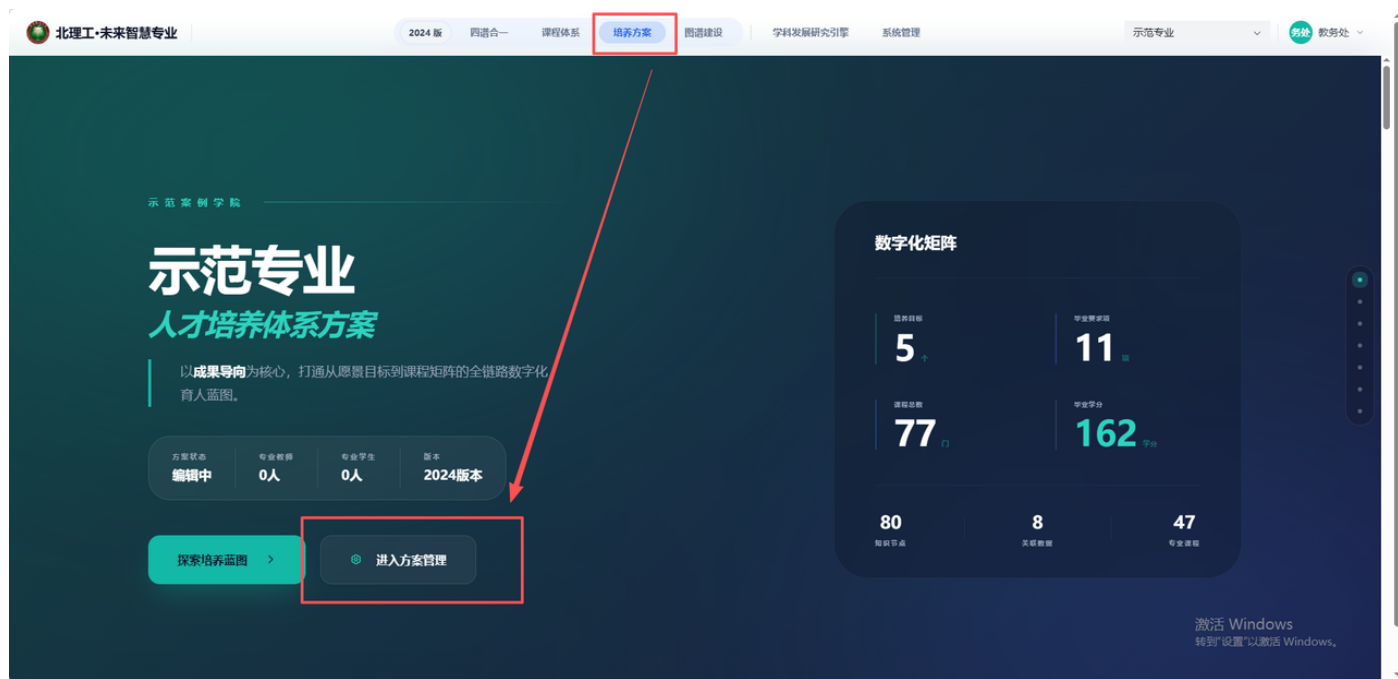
北理工·未来智慧专业

2024 版 四谱合一 课程体系 培养方案 图谱建设 学科发展研究引擎 系统管理

示范专业

务处 教务处

示范案例学院

示范专业

人才培养体系方案

以成果导向为核心，打通从愿景目标到课程矩阵的全链路数字化育人蓝图。

| 方案状态 | 专业教师 | 专业学生 | 版本 |
|---|---|---|---|
| 编辑中 | 0人 | 0人 | 2024版本 |

探索培养蓝图 >

进入方案管理

数字化矩阵

培养目标
5 个

毕业要求项
11 项

课程总数
77 门

毕业学分
162 学分

80
知识节点

8
关联数据

47
专业课程

激活 Windows
转到"设置"以激活 Windows。